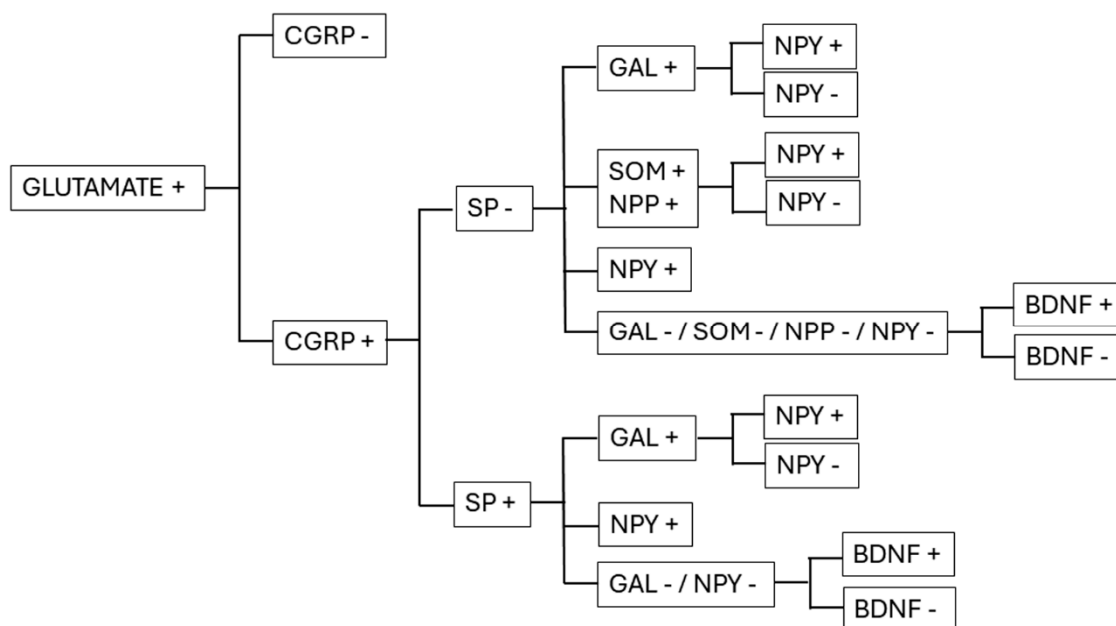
GLUTAMATE +

CGRP -

CGRP +

SP -

GAL +

NPY +

NPY -

SOM +
NPP +

NPY +

NPY -

NPY +

GAL - / SOM - / NPP - / NPY -

BDNF +

BDNF -

SP +

GAL +

NPY +

NPY -

NPY +

GAL - / NPY -

BDNF +

BDNF -